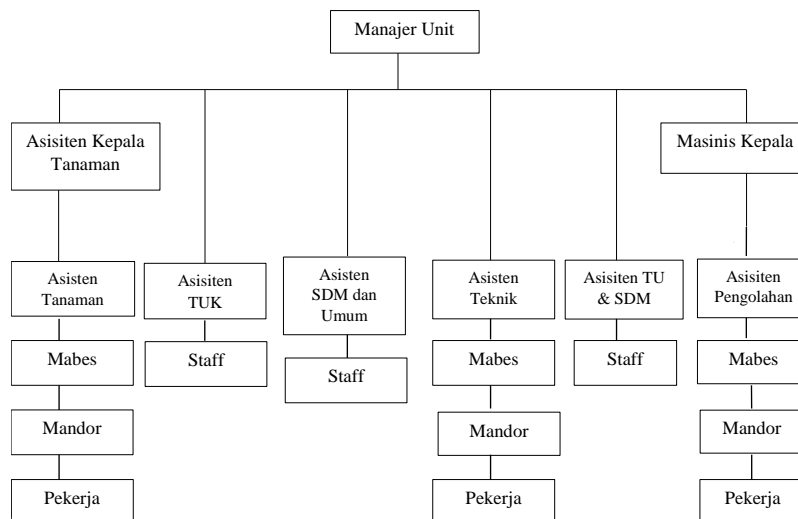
Manajer Unit

Asisiten Kepala Tanaman

Masinis Kepala

Asisten Tanaman

Asisiten TUK

Asisten SDM dan Umum

Asisten Teknik

Asisiten TU & SDM

Asisiten Pengolahan

Mabes

Staff

Staff

Mabes

Staff

Mabes

Mandor

Mandor

Mandor

Pekerja

Pekerja

Pekerja